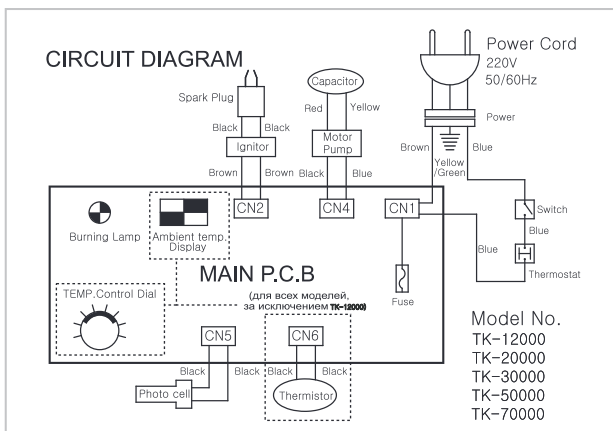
CIRCUIT DIAGRAM

Power Cord
220V
50/60Hz

Spark Plug
Black Black
Ignitor
Brown Brown

Capacitor
Red Yellow
Motor Pump
Black Blue

Power
Brown Yellow /Green Blue

CN2 CN4 CN1

Switch
Blue
Thermostat
Blue

Burning Lamp
Ambient temp. Display

MAIN P.C.B
(для всех моделей, за исключением TK-12000)

Fuse

TEMP.Control Dial

CN5 CN6
Black Black Black
Photo cell
Thermistor

Model No.
TK-12000
TK-20000
TK-30000
TK-50000
TK-70000